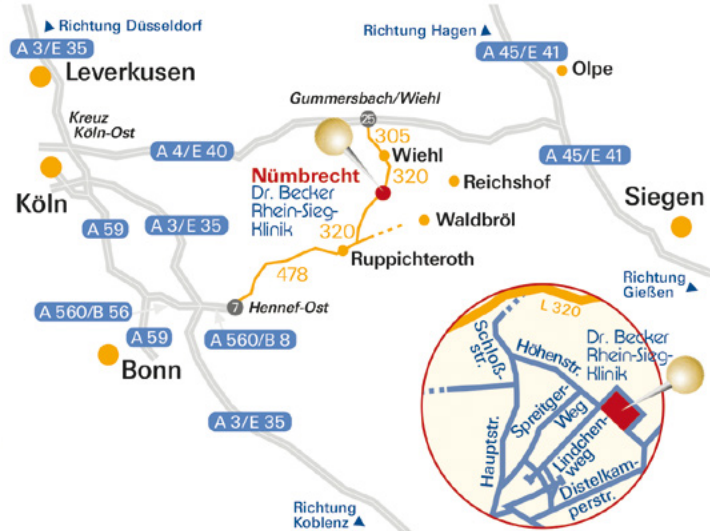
Richtung Düsseldorf
A 3/E 35
Leverkusen
Richtung Hagen
A 45/E 41
Olpe
Gummersbach/Wiehl
25
Kreuz Köln-Ost
305
A 4/E 40
Wiehl
A 45/E 41
Nümbrecht
Dr. Becker Rhein-Sieg-Klinik
320
Reichshof
Köln
Siegen
Waldbröl
A 59
A 3/E 35
320
Ruppichteroth
478
Richtung Gießen
A 560/B 56
7
Hennef-Ost
L 320
A 59
A 560/B 8
Schloßstr.
Höhenstr.
Dr. Becker Rhein-Sieg-Klinik
Bonn
Spreitger-Weg
Hauptstr.
Lindchenweg
Distelkamperstr.
A 3/E 35
Richtung Koblenz